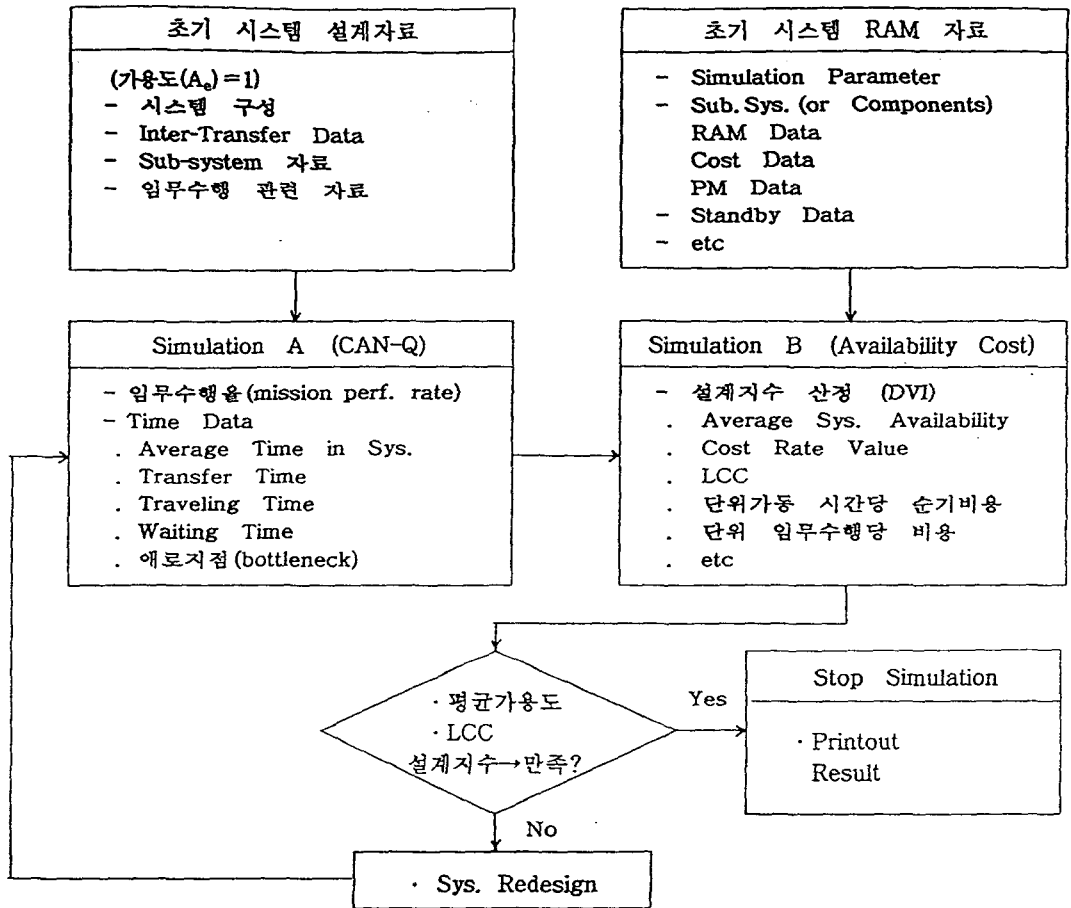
초기 시스템 설계자료

(가용도$(A_e)=1$)
– 시스템 구성
– Inter-Transfer Data
– Sub-system 자료
– 임무수행 관련 자료

초기 시스템 RAM 자료

– Simulation Parameter
– Sub. Sys. (or Components)
RAM Data
Cost Data
PM Data
– Standby Data
– etc

Simulation A (CAN-Q)

– 임무수행율(mission perf. rate)
– Time Data
. Average Time in Sys.
. Transfer Time
. Traveling Time
. Waiting Time
. 애로지점(bottleneck)

Simulation B (Availability Cost)

– 설계지수 산정 (DVI)
. Average Sys. Availability
. Cost Rate Value
. LCC
. 단위가동 시간당 순기비용
. 단위 임무수행당 비용
. etc

· 평균가용도
· LCC
설계지수→만족?

Yes

Stop Simulation

· Printout Result

No

· Sys. Redesign